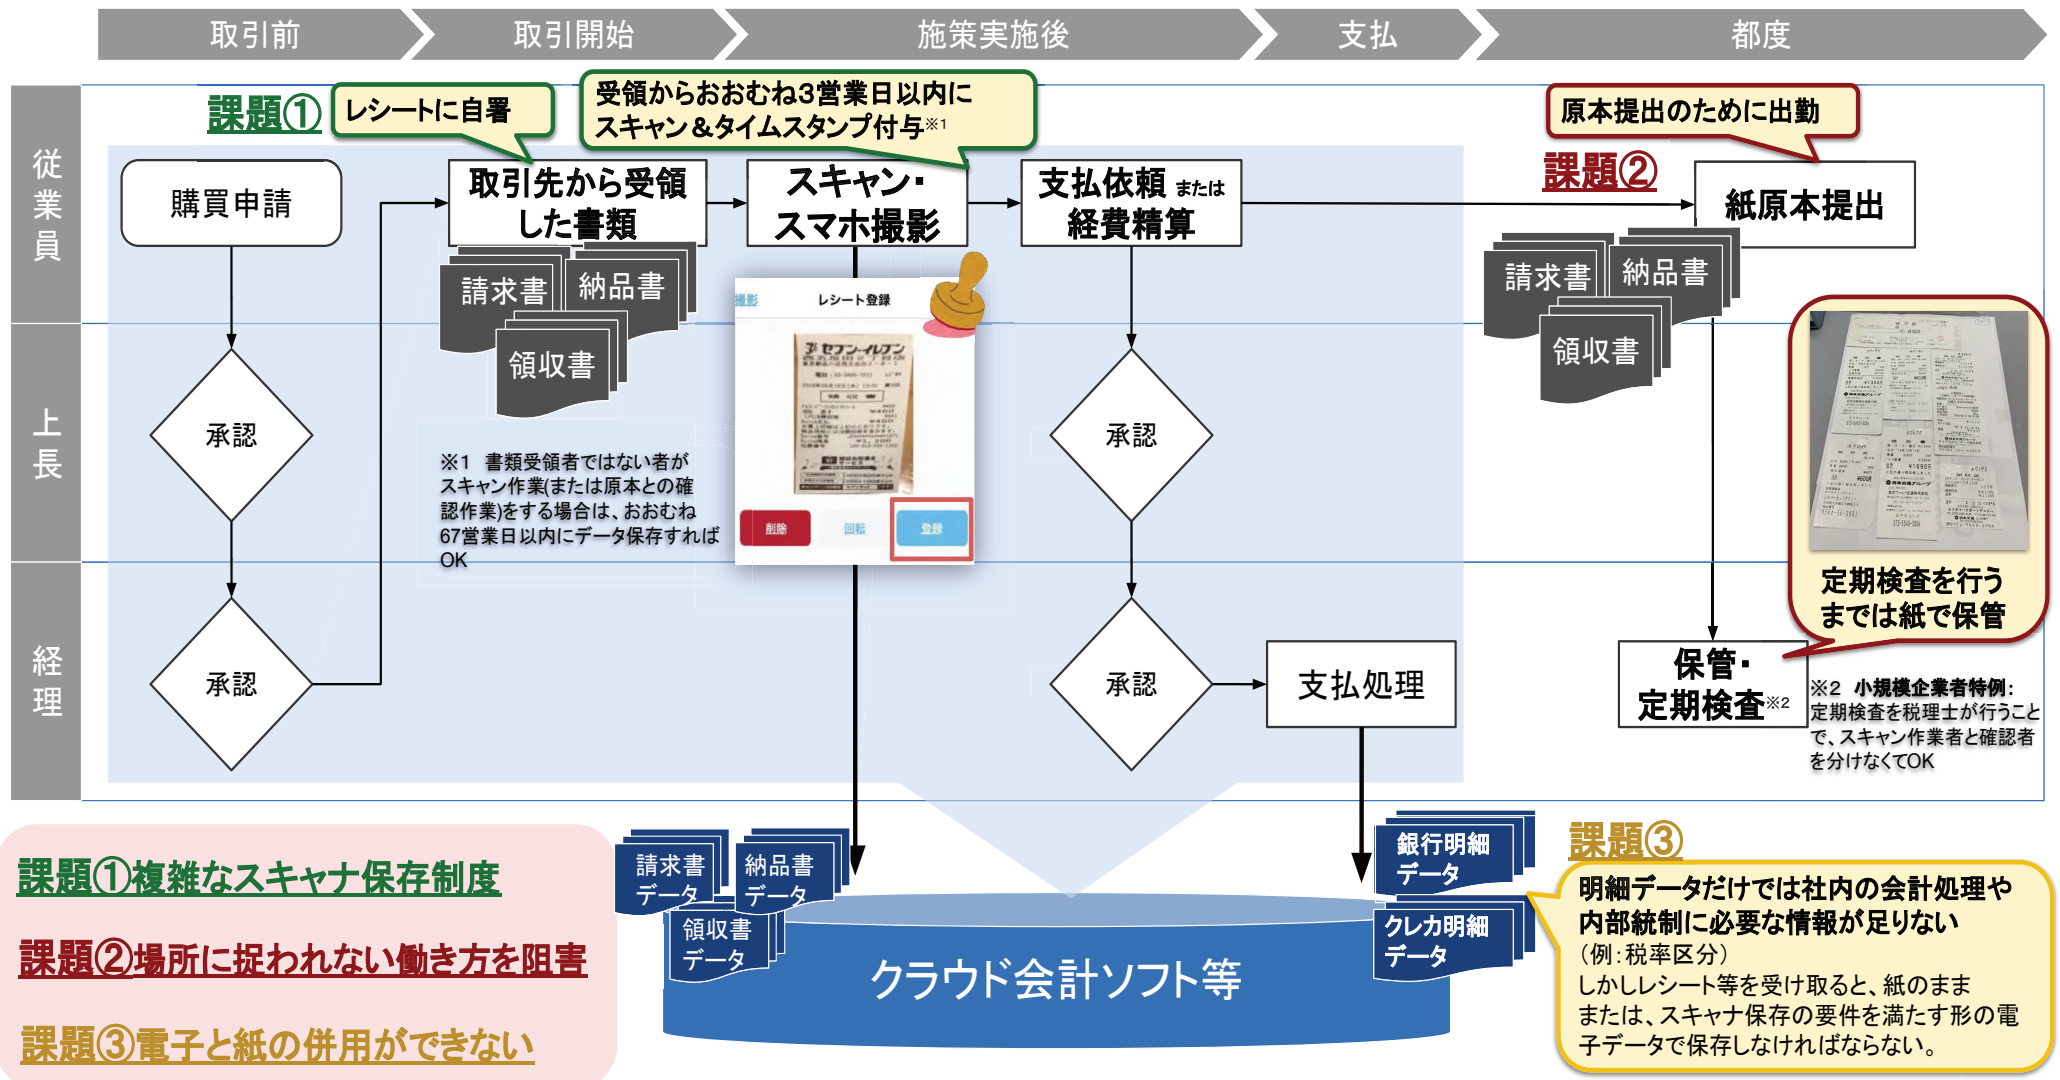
取引前 取引開始 施策実施後 支払 都度

従業員

上長

経理

課題①

レシートに自署

受領からおおむね3営業日以内にスキャン＆タイムスタンプ付与※1

原本提出のために出勤

課題②

購買申請

取引先から受領した書類

スキャン・スマホ撮影

支払依頼 または 経費精算

紙原本提出

請求書 納品書 領収書

撮影 レシート登録

セブン-イレブン

削除 回転 登録

承認

承認

承認

承認

※1 書類受領者ではない者がスキャン作業(または原本との確認作業)をする場合は、おおむね67営業日以内にデータ保存すればOK

支払処理

請求書 納品書 領収書

定期検査を行うまでは紙で保管

保管・定期検査※2

※2 小規模企業者特例:定期検査を税理士が行うことで、スキャン作業者と確認者を分けなくてOK

課題①複雑なスキャナ保存制度

課題②場所に捉われない働き方を阻害

課題③電子と紙の併用ができない

請求書データ 納品書データ 領収書データ

クラウド会計ソフト等

銀行明細データ

クレカ明細データ

課題③

明細データだけでは社内の会計処理や内部統制に必要な情報が足りない
(例:税率区分)
しかしレシート等を受け取ると、紙のまままたは、スキャナ保存の要件を満たす形の電子データで保存しなければならない。